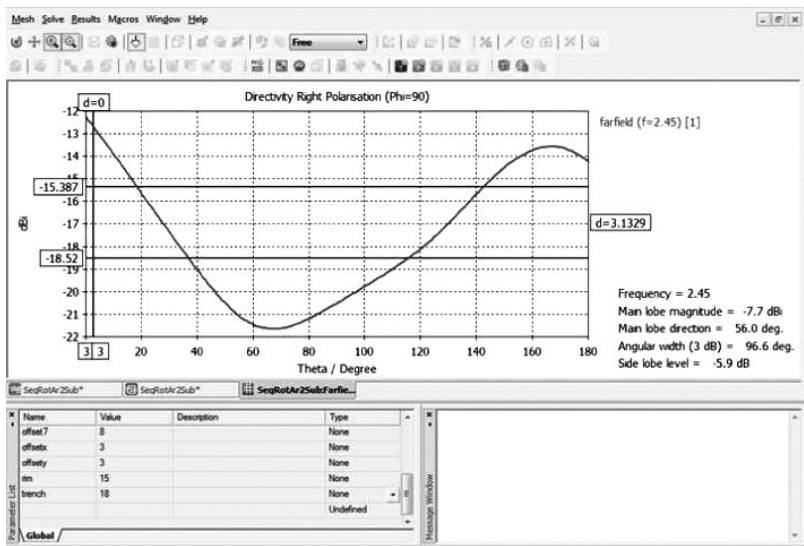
Mesh Solve Results Macros Window Help

Free

Directivity Right Polarisation (Phi=90)

d=0

-12
-13
-14
-15.387
-16
-17
-18
-18.52
-20
-21
-22

dB

3 3 20 40 60 80 100 120 140 160 180

Theta / Degree

farfield (f=2.45) [1]

d=3.1329

Frequency = 2.45
Main lobe magnitude = -7.7 dBi
Main lobe direction = 56.0 deg.
Angular width (3 dB) = 96.6 deg.
Side lobe level = -5.9 dB

SeqRotAr2Sub* SeqRotAr2Sub* SeqRotAr2SubFarfie...

| Name | Value | Description | Type |
|---|---|---|---|
| offset7 | 8 | | None |
| offsetx | 3 | | None |
| offsety | 3 | | None |
| rim | 15 | | None |
| trench | 18 | | None |
| | | | Undefined |

Parameter List

Global

Message Window